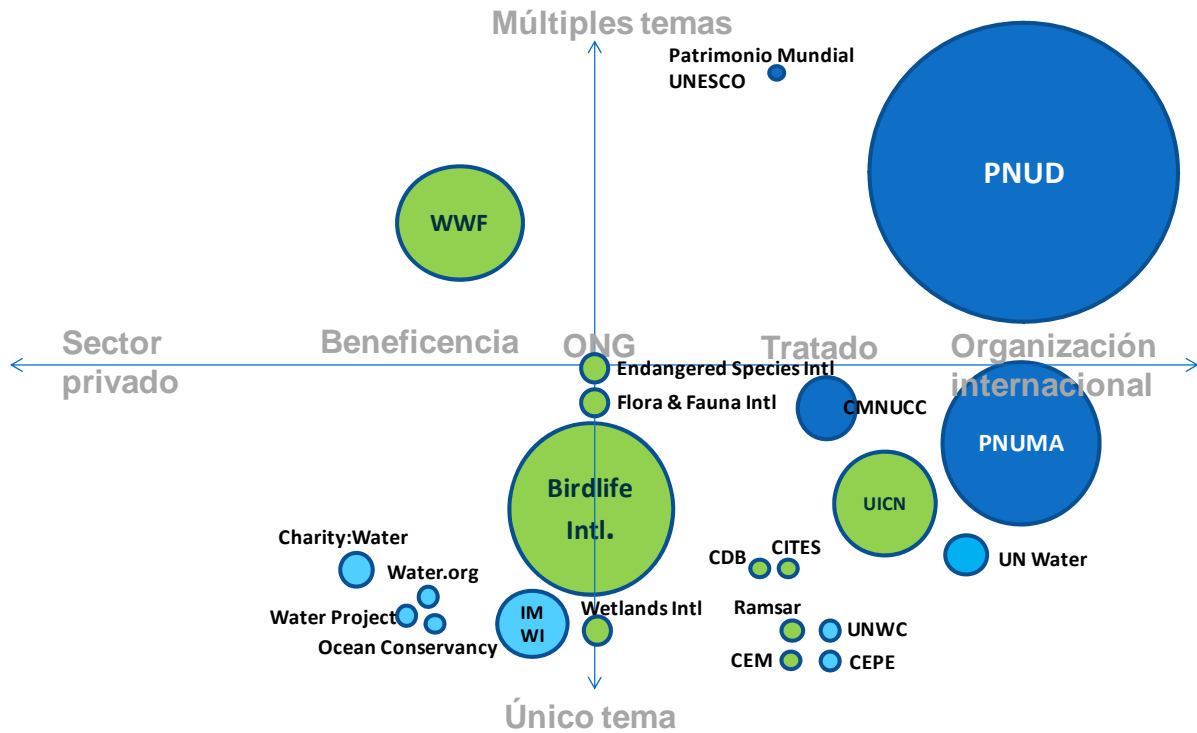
Múltiples temas

Patrimonio Mundial UNESCO

PNUD

WWF

Sector privado

Beneficencia

ONG

Tratado

Organización internacional

Endangered Species Intl

Flora & Fauna Intl

CMNUCC

PNUMA

Birdlife Intl.

UICN

Charity:Water

Water.org

Water Project

Ocean Conservancy

IM WI

Wetlands Intl

CDB

CITES

UN Water

Ramsar

UNWC

CEM

CEPE

Único tema